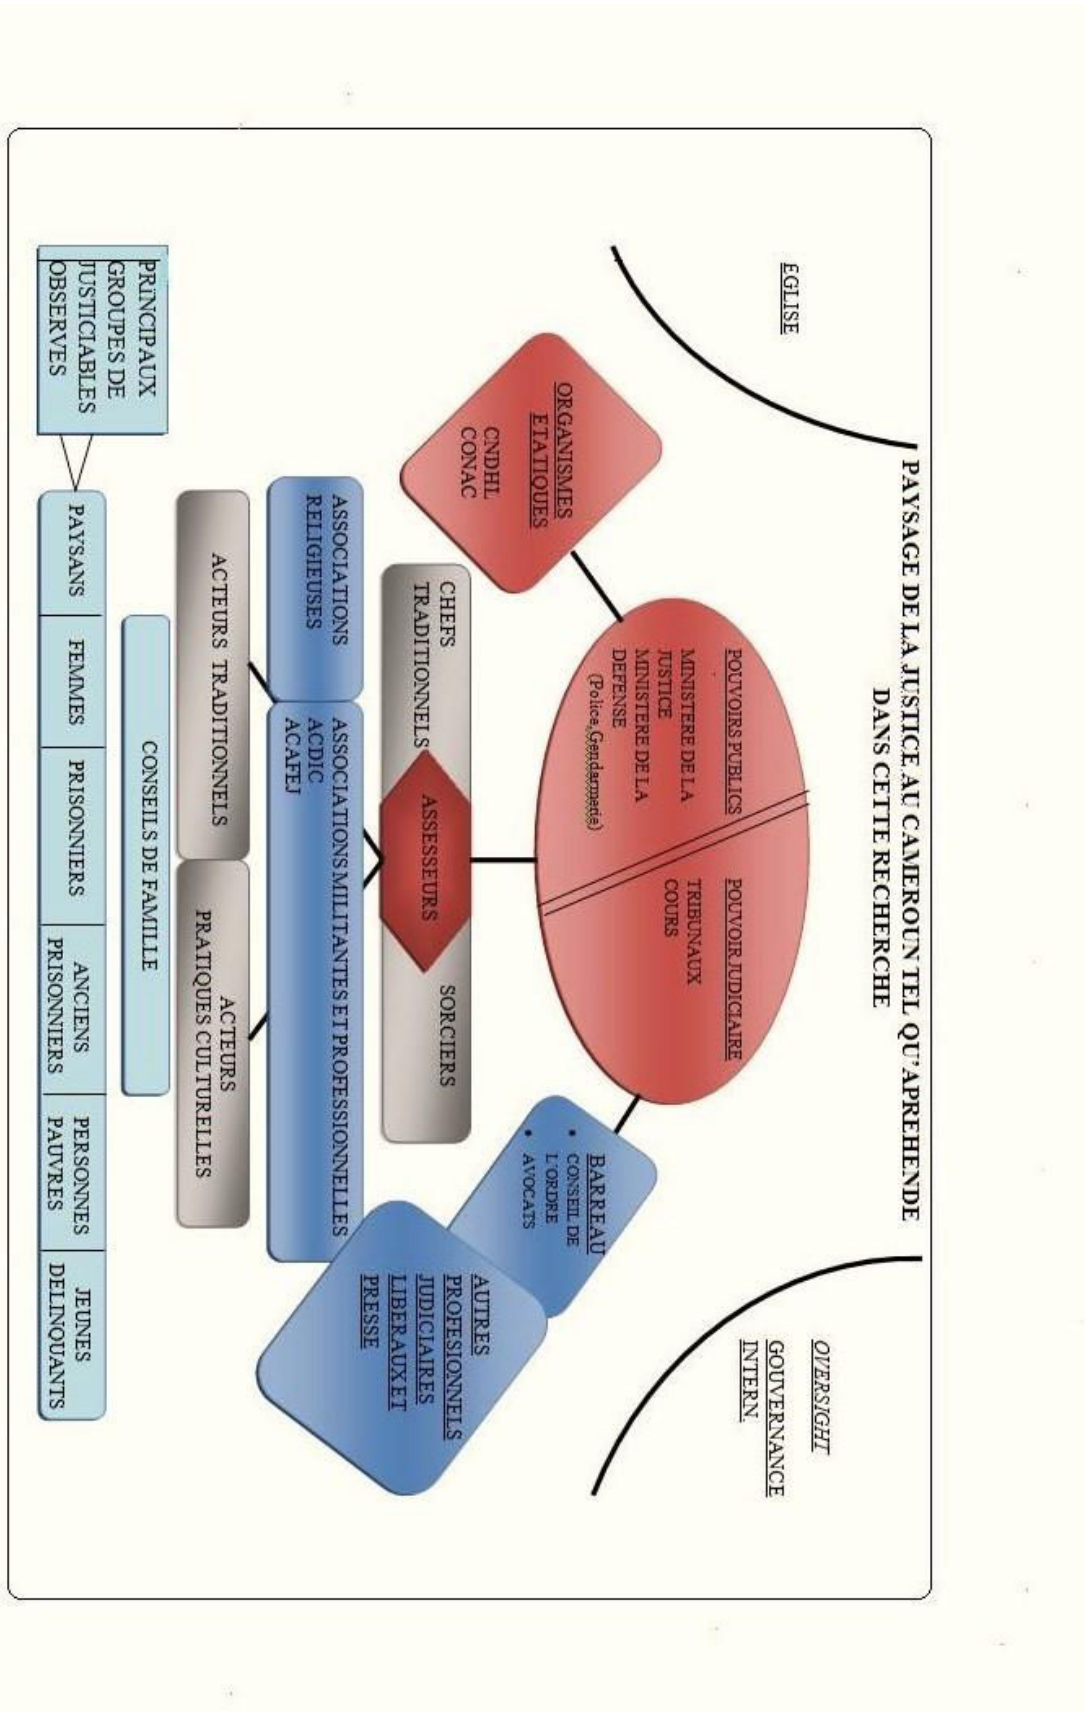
PAYSAGE DE LA JUSTICE AU CAMEROUN TEL QU'APREHENDE DANS CETTE RECHERCHE

EGLISE

OVERSIGHT
GOUVERNANCE INTERN.

ORGANISMES ETATIQUES
CNDHL
CONAC

POUVOIRS PUBLICS
MINISTERE DE LA JUSTICE
MINISTERE DE LA DEFENSE
(Police, Gendarmerie)

POUVOIR JUDICIAIRE
TRIBUNAUX
COURS

BARREAU
• CONSEIL DE L'ORDRE
• AVOCATS

AUTRES PROFESIONNELS JUDICIAIRES LIBERAUX ET PRESSE

CHEFS TRADITIONNELS

ASSESSEURS

SORCIERS

ASSOCIATIONS RELIGIEUSES

ASSOCIATIONS MILITANTES ET PROFESSIONNELLES
ACDIC
ACAFEJ

ACTEURS TRADITIONNELS

ACTEURS PRATIQUES CULTURELLES

CONSEILS DE FAMILLE

PRINCIPAUX GROUPES DE JUSTICIABLES OBSERVES

| PAYSANS | FEMMES | PRISONNIERS | ANCIENS PRISONNIERS | PERSONNES PAUVRES | JEUNES DELINQUANTS |